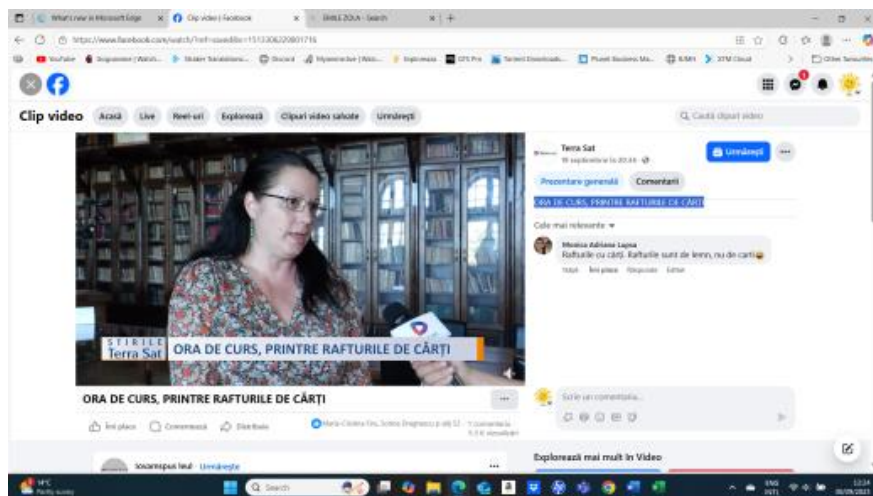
What's new in Microsoft Edge | Clip video | Facebook | BIBLE ZOLA - Search

https://www.facebook.com/watch/?ref=saved&v=1513306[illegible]

YouTube | Suggested | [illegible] | Other favourites

Clip video
Acasă | Live | Reel-uri | Explorează | Clipuri video salvate | Urmărești

Caută clipuri video

ȘTIRILE
Terra Sat
ORA DE CURS, PRINTRE RAFTURILE DE CĂRȚI

ORA DE CURS, PRINTRE RAFTURILE DE CĂRȚI

Îmi place | Comentează | Distribuie

Maria-Cristina Ilie, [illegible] și alți 52 · 1 comentariu · 5,5 K vizualizări

Terra Sat
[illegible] septembrie la 20:44
Urmărește

Prezentare generală | Comentarii

ORA DE CURS, PRINTRE RAFTURILE DE CĂRȚI

Cele mai relevante

Monica Adriana Lupsa
Rafturile cu cărți. Rafturile sunt de lemn, nu de cărți😀
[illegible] Îmi place Răspunde Editat

Scrie un comentariu...

Explorează mai mult în Video

Iocanespus leul Urmărește

14°C
Search
12:34
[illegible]